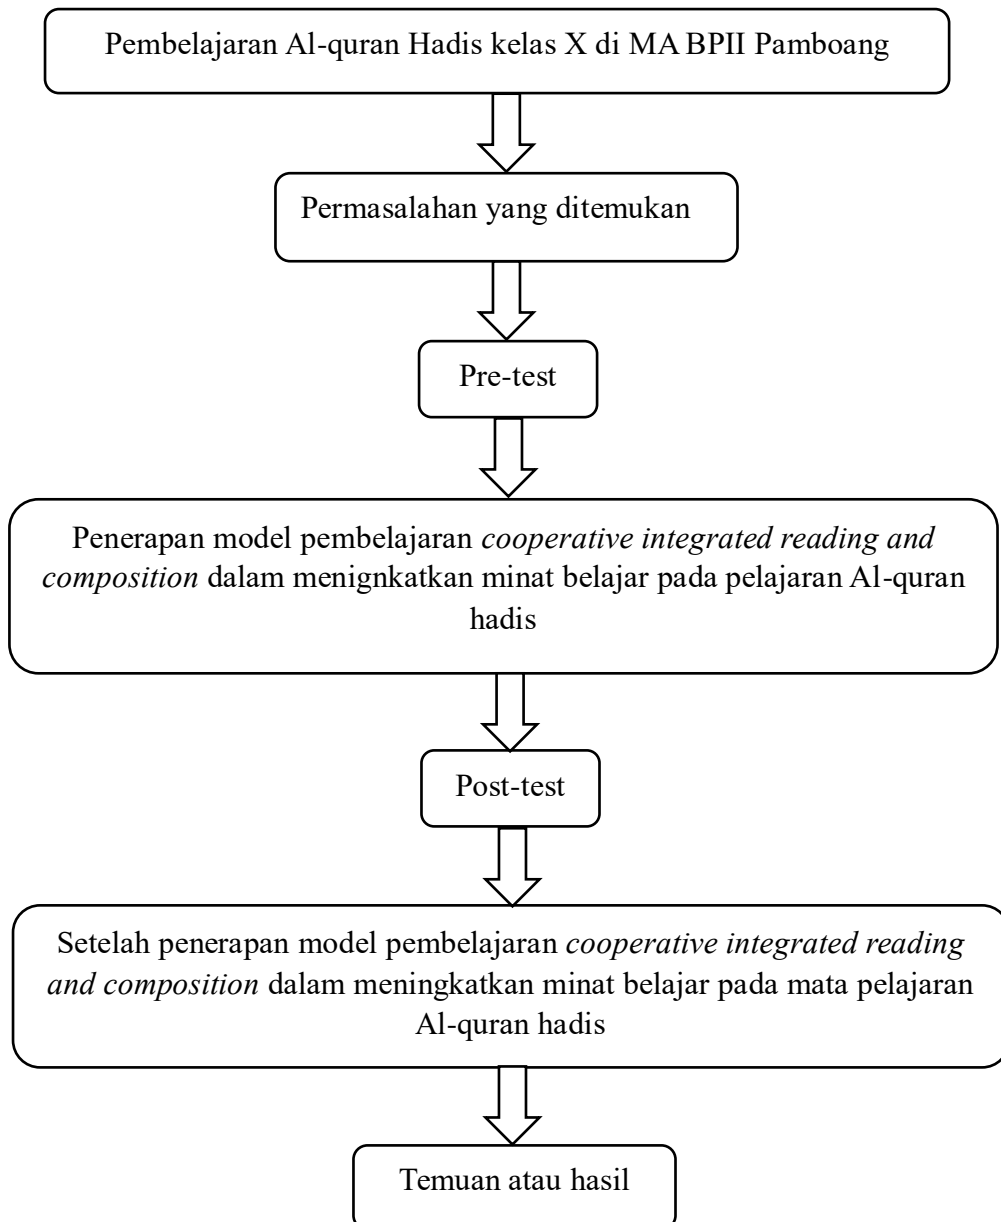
Pembelajaran Al-quran Hadis kelas X di MA BPII Pamboang

Permasalahan yang ditemukan

Pre-test

Penerapan model pembelajaran *cooperative integrated reading and composition* dalam menignkatkan minat belajar pada pelajaran Al-quran hadis

Post-test

Setelah penerapan model pembelajaran *cooperative integrated reading and composition* dalam meningkatkan minat belajar pada mata pelajaran Al-quran hadis

Temuan atau hasil